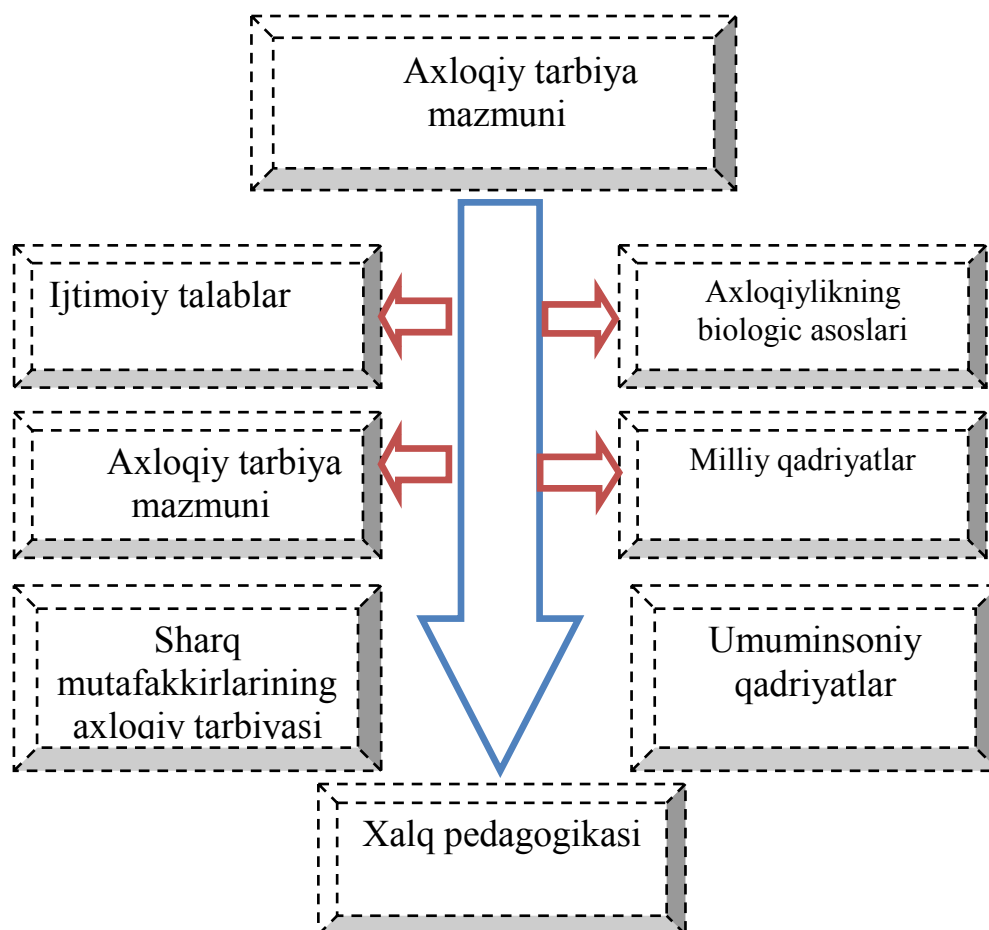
Axloqiy tarbiya mazmuni

Ijtimoiy talablar

Axloqiylikning biologic asoslari

Axloqiy tarbiya mazmuni

Milliy qadriyatlar

Sharq mutafakkirlarining axloqiy tarbiyasi

Umuminsoniy qadriyatlar

Xalq pedagogikasi